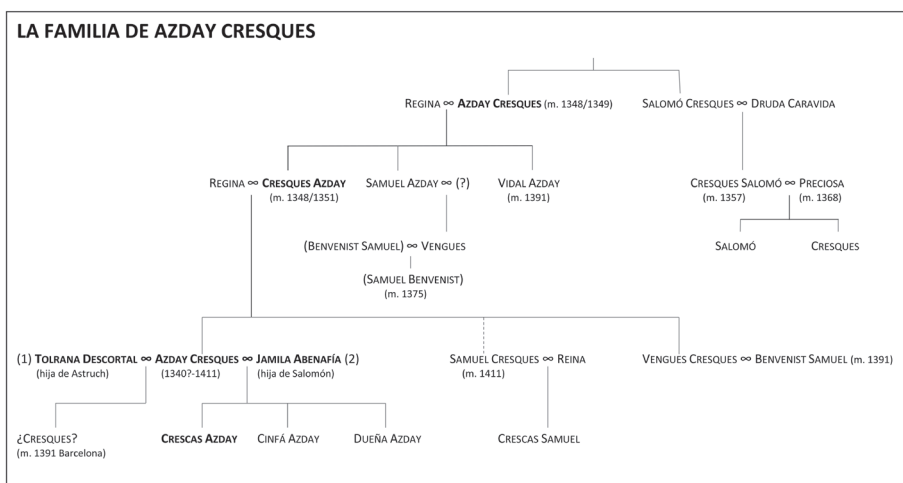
LA FAMILIA DE AZDAY CRESQUES

REGINA ∞ AZDAY CRESQUES (m. 1348/1349)

SALOMÓ CRESQUES ∞ DRUDA CARAVIDA

REGINA ∞ CRESQUES AZDAY (m. 1348/1351)

SAMUEL AZDAY ∞ (?)

VIDAL AZDAY (m. 1391)

CRESQUES SALOMÓ ∞ PRECIOSA (m. 1357) (m. 1368)

(BENVENIST SAMUEL) ∞ VENGUES

(SAMUEL BENVENIST) (m. 1375)

SALOMÓ

CRESQUES

(1) TOLRANA DESCORTAL ∞ AZDAY CRESQUES ∞ JAMILA ABENAFÍA (2)
(hija de Astruch) (1340?-1411) (hija de Salomón)

SAMUEL CRESQUES ∞ REINA (m. 1411)

VENGUES CRESQUES ∞ BENVENIST SAMUEL (m. 1391)

¿CRESQUES? (m. 1391 Barcelona)

CRESCAS AZDAY

CINFÁ AZDAY

DUEÑA AZDAY

CRESCAS SAMUEL